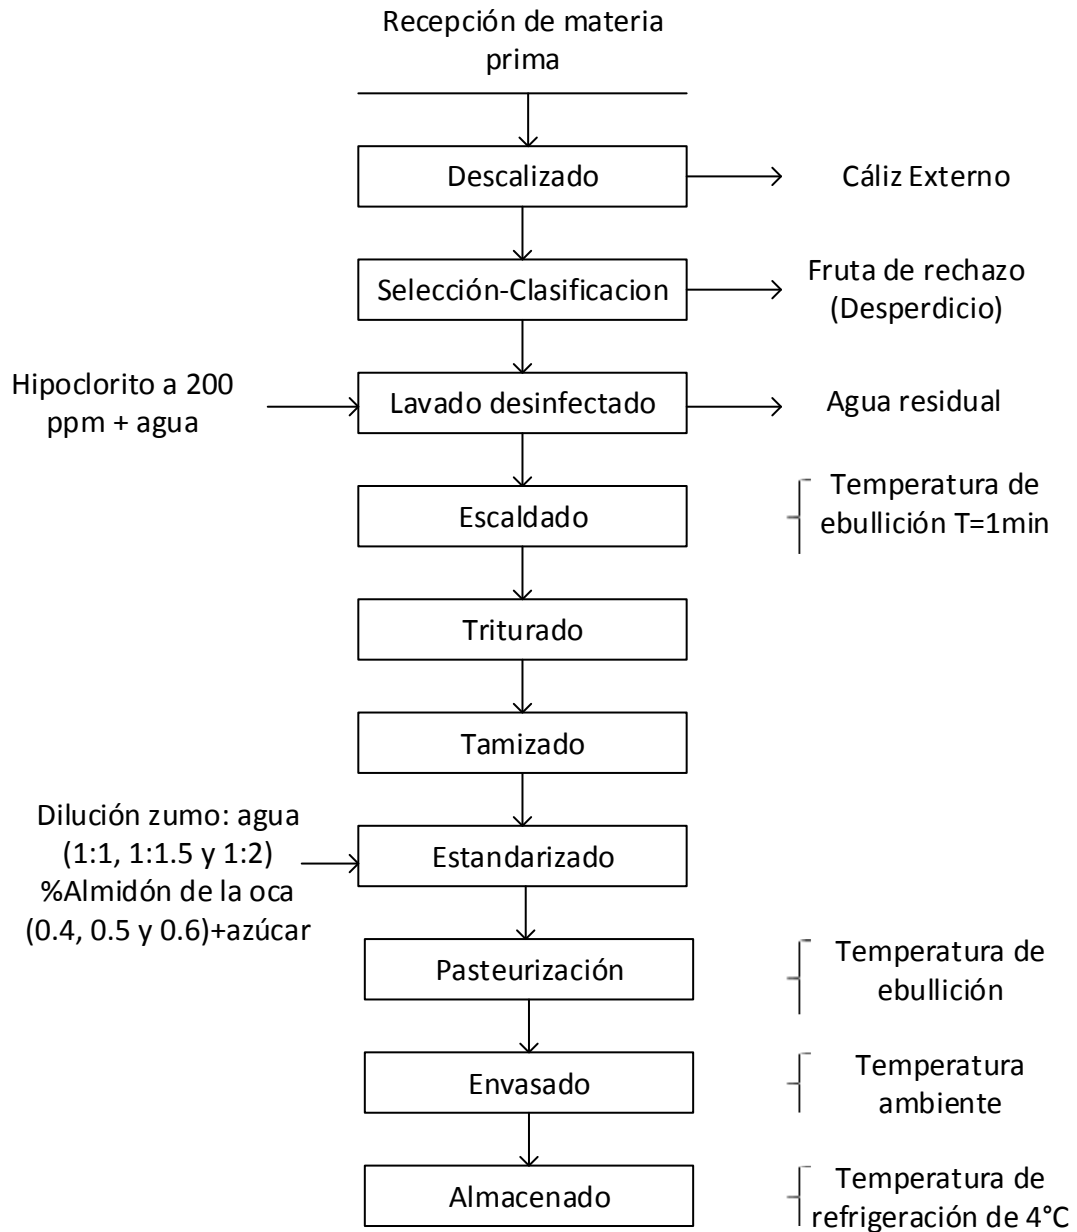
Recepción de materia prima

Descalizado

Cáliz Externo

Selección-Clasificacion

Fruta de rechazo (Desperdicio)

Hipoclorito a 200 ppm + agua

Lavado desinfectado

Agua residual

Escaldado

Temperatura de ebullición T=1min

Triturado

Tamizado

Dilución zumo: agua (1:1, 1:1.5 y 1:2) %Almidón de la oca (0.4, 0.5 y 0.6)+azúcar

Estandarizado

Pasteurización

Temperatura de ebullición

Envasado

Temperatura ambiente

Almacenado

Temperatura de refrigeración de 4°C